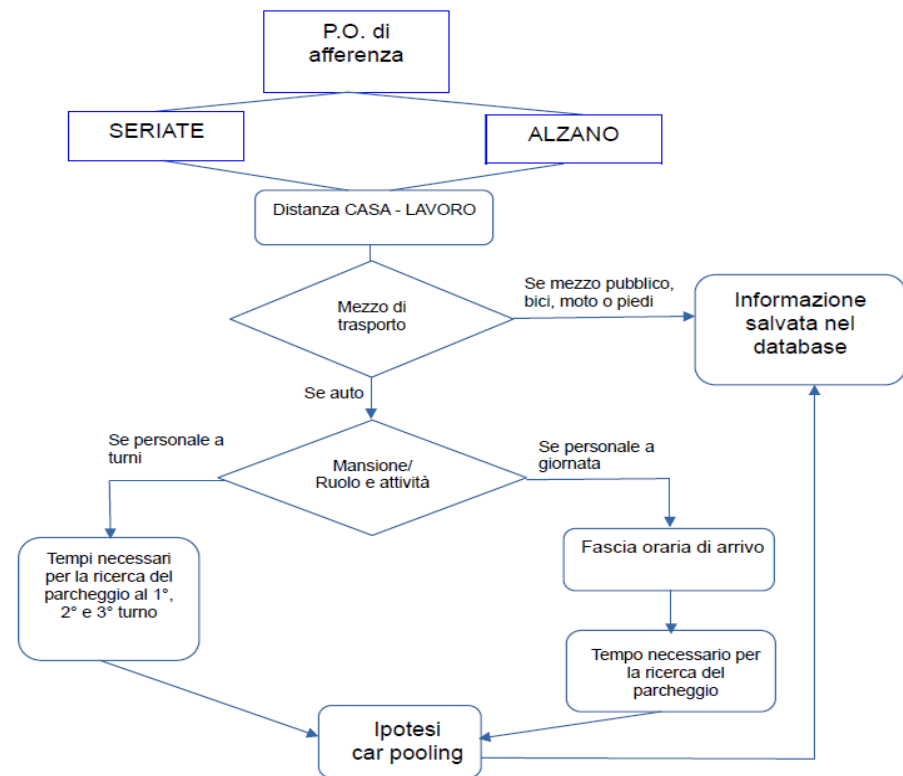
P.O. di afferenza

SERIATE

ALZANO

Distanza CASA - LAVORO

Mezzo di trasporto

Se mezzo pubblico, bici, moto o piedi

Informazione salvata nel database

Se auto

Se personale a turni

Mansione/ Ruolo e attività

Se personale a giornata

Tempi necessari per la ricerca del parcheggio al 1°, 2° e 3° turno

Fascia oraria di arrivo

Tempo necessario per la ricerca del parcheggio

Ipotesi car pooling